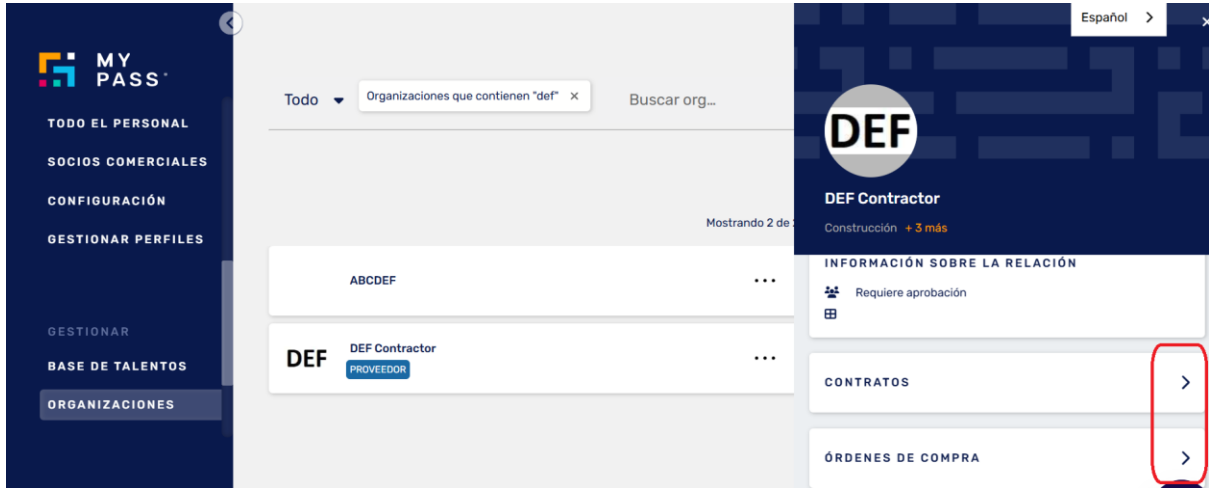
MY PASS

TODO EL PERSONAL
SOCIOS COMERCIALES
CONFIGURACIÓN
GESTIONAR PERFILES

GESTIONAR
BASE DE TALENTOS
ORGANIZACIONES

Todo
Organizaciones que contienen "def" ×
Buscar org...

Mostrando 2 de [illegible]

ABCDEF
...

DEF
DEF Contractor
PROVEEDOR
...

Español >
×

DEF
DEF Contractor
Construcción + 3 más

INFORMACIÓN SOBRE LA RELACIÓN
Requiere aprobación

CONTRATOS >

ÓRDENES DE COMPRA >